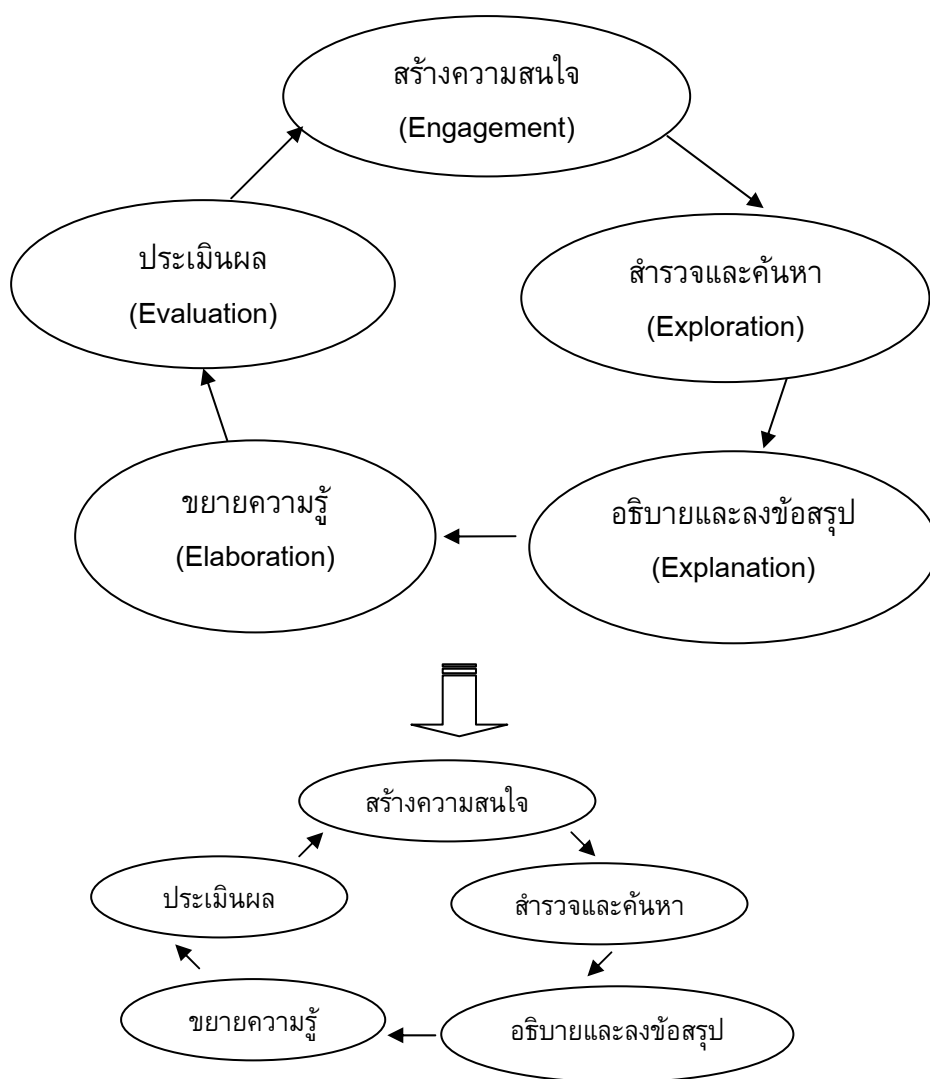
สร้างความสนใจ
(Engagement)

สำรวจและค้นหา
(Exploration)

อธิบายและลงข้อสรุป
(Explanation)

ขยายความรู้
(Elaboration)

ประเมินผล
(Evaluation)

สร้างความสนใจ

สำรวจและค้นหา

อธิบายและลงข้อสรุป

ขยายความรู้

ประเมินผล